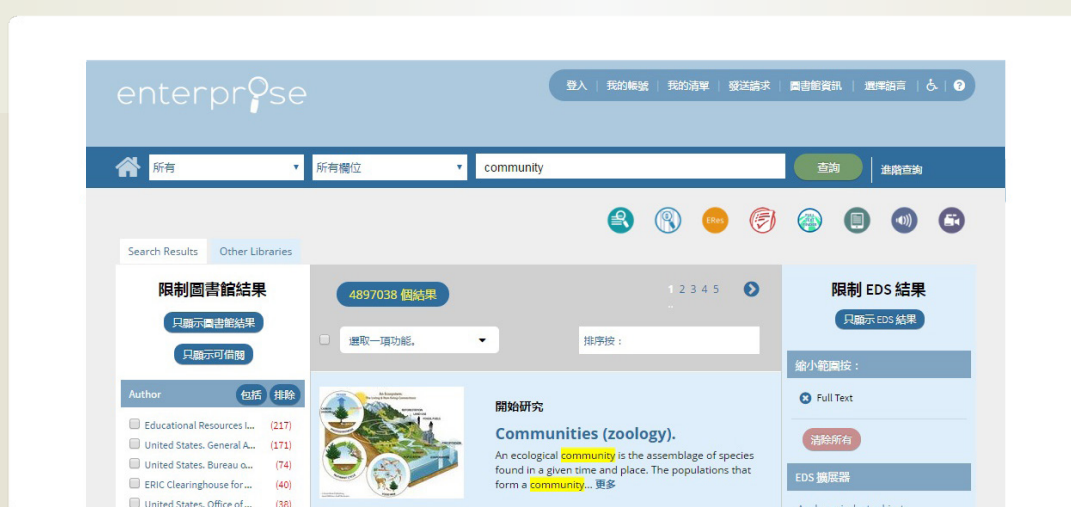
enterprise

登入 | 我的帳號 | 我的清單 | 發送請求 | 圖書館資訊 | 選擇語言 | ♿ | ?

所有
所有欄位
community
查詢
進階查詢

ERes

Search Results
Other Libraries

限制圖書館結果
只顯示圖書館結果
只顯示可借閱

Author 包括 排除
Educational Resources I... (217)
United States. General A... (171)
United States. Bureau o... (74)
ERIC Clearinghouse for... (40)
United States. Office of... (36)

4897038 個結果
1 2 3 4 5

選取一項功能。
排序按：

開始研究
Communities (zoology).
An ecological community is the assemblage of species found in a given time and place. The populations that form a community... 更多

限制 EDS 結果
只顯示 EDS 結果
縮小範圍按：
Full Text
清除所有
EDS 擴展器